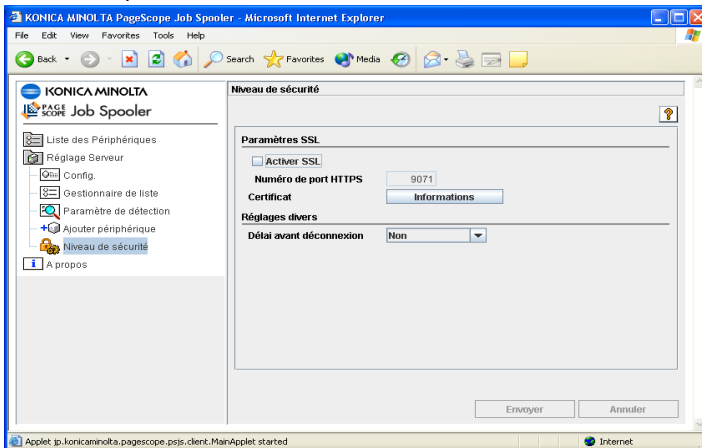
KONICA MINOLTA PageScope Job Spooler - Microsoft Internet Explorer

File Edit View Favorites Tools Help

Back Search Favorites Media

KONICA MINOLTA

PAGE SCOPE Job Spooler

Liste des Périphériques

Réglage Serveur

Config.

Gestionnaire de liste

Paramètre de détection

Ajouter périphérique

Niveau de sécurité

A propos

Niveau de sécurité

?

Paramètres SSL

Activer SSL

Numéro de port HTTPS 9071

Certificat Informations

Réglages divers

Délai avant déconnexion Non

Envoyer Annuler

Applet jp.konicaminolta.pagescope.psjs.client.MainApplet started

Internet